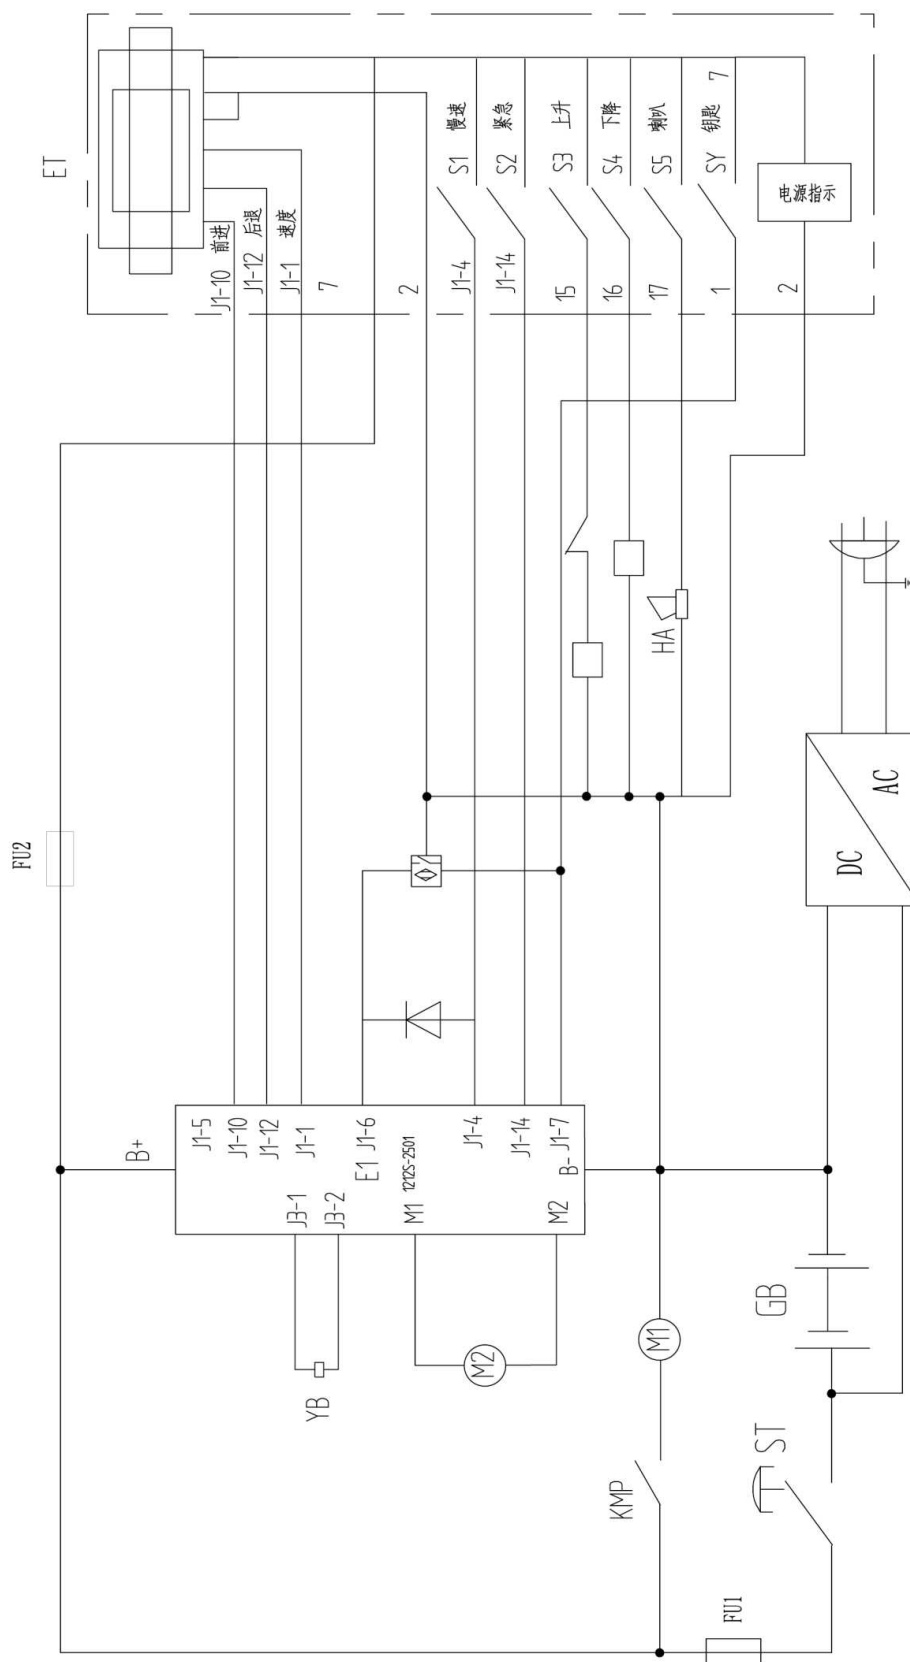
ET

J1-10 前进
J1-12 后退
J1-1 速度
7
2
J1-4
J1-14
15
16
17
1
2

S1 慢速
S2 紧急
S3 上升
S4 下降
S5 喇叭
SY 钥匙
7
电源指示

FU2

HA

DC
AC

B+
J1-5
J1-10
J1-12
J1-1
E1 J1-6
1212S-2501
J1-4
J1-14
B- J1-7
J3-1
J3-2
M1
M2

YB
M2
M1
GB
ST
KMP
FU1